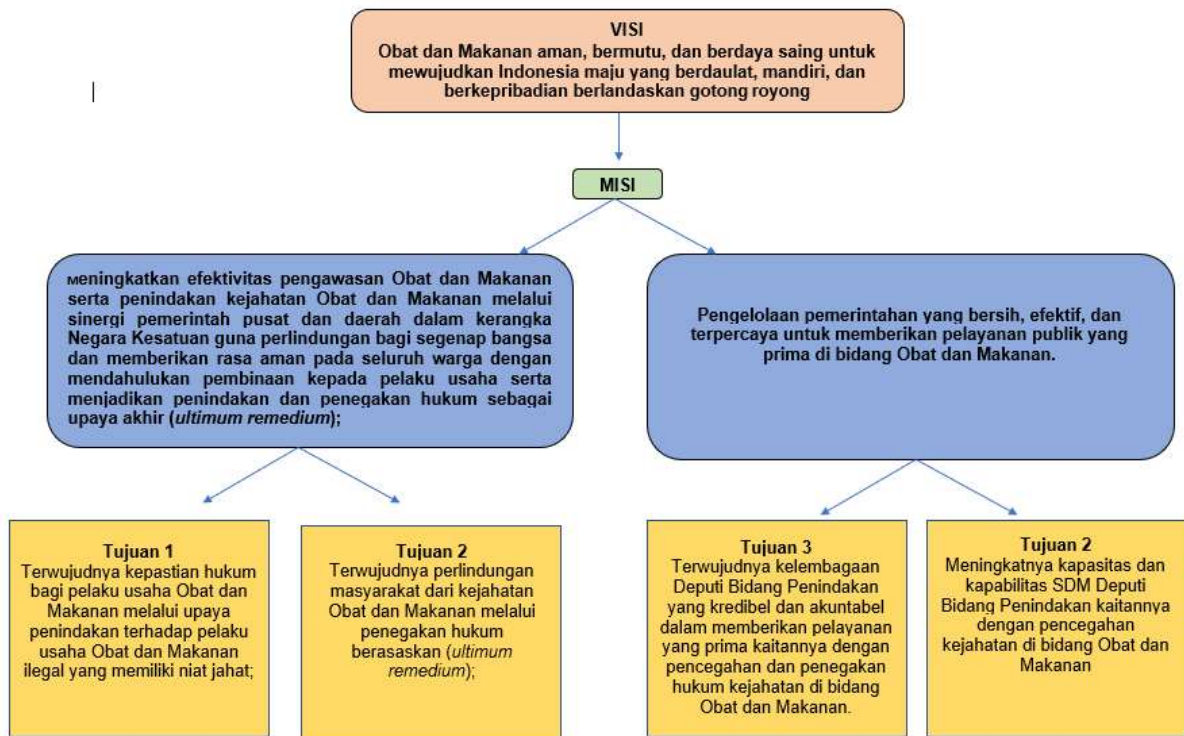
VISI
Obat dan Makanan aman, bermutu, dan berdaya saing untuk mewujudkan Indonesia maju yang berdaulat, mandiri, dan berkepribadian berlandaskan gotong royong

MISI

meningkatkan efektivitas pengawasan Obat dan Makanan serta penindakan kejahatan Obat dan Makanan melalui sinergi pemerintah pusat dan daerah dalam kerangka Negara Kesatuan guna perlindungan bagi segenap bangsa dan memberikan rasa aman pada seluruh warga dengan mendahulukan pembinaan kepada pelaku usaha serta menjadikan penindakan dan penegakan hukum sebagai upaya akhir (*ultimum remedium*);

Pengelolaan pemerintahan yang bersih, efektif, dan terpercaya untuk memberikan pelayanan publik yang prima di bidang Obat dan Makanan.

Tujuan 1
Terwujudnya kepastian hukum bagi pelaku usaha Obat dan Makanan melalui upaya penindakan terhadap pelaku usaha Obat dan Makanan ilegal yang memiliki niat jahat;

Tujuan 2
Terwujudnya perlindungan masyarakat dari kejahatan Obat dan Makanan melalui penegakan hukum berasaskan (*ultimum remedium*);

Tujuan 3
Terwujudnya kelembagaan Deputi Bidang Penindakan yang kredibel dan akuntabel dalam memberikan pelayanan yang prima kaitannya dengan pencegahan dan penegakan hukum kejahatan di bidang Obat dan Makanan.

Tujuan 2
Meningkatnya kapasitas dan kapabilitas SDM Deputi Bidang Penindakan kaitannya dengan pencegahan kejahatan di bidang Obat dan Makanan